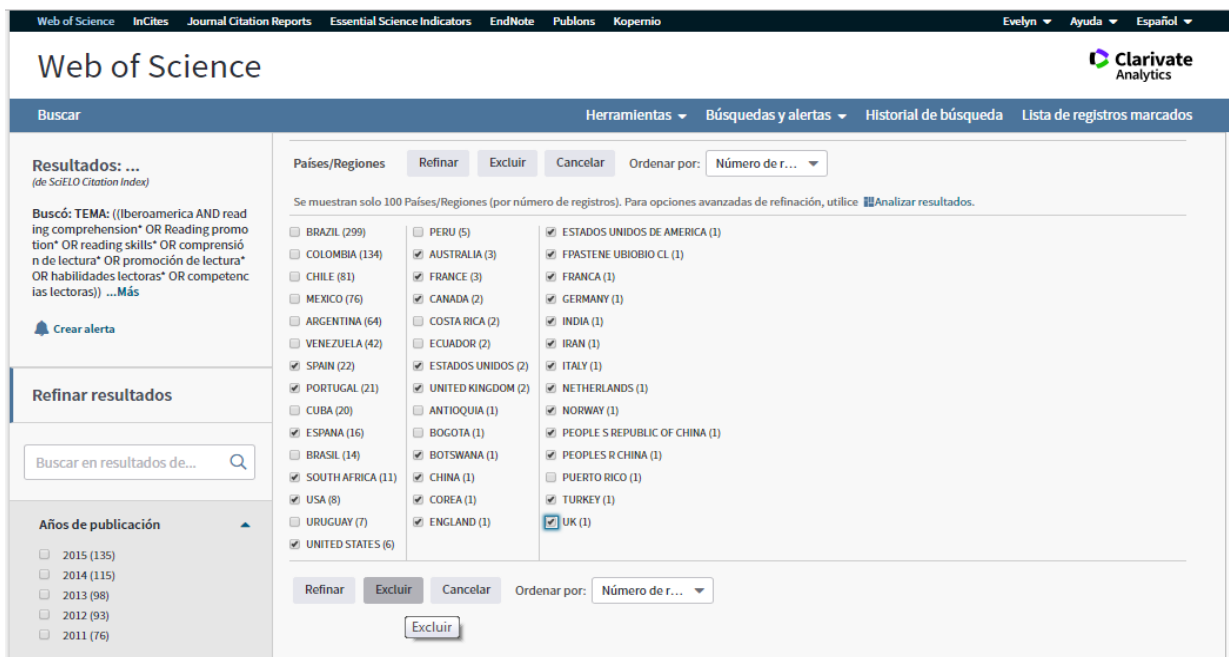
Web of Science InCites Journal Citation Reports Essential Science Indicators EndNote Publons Kopernio

Evelyn ▾ Ayuda ▾ Español ▾

Web of Science

Clarivate Analytics

Buscar

Herramientas ▾ Búsquedas y alertas ▾ Historial de búsqueda Lista de registros marcados

Resultados: ...
(de SciELO Citation Index)

Buscó: TEMA: ((Iberoamerica AND reading comprehension* OR Reading promotion* OR reading skills* OR comprensión de lectura* OR promoción de lectura* OR habilidades lectoras* OR competencias lectoras)) ...Más

Crear alerta

Refinar resultados

Buscar en resultados de...

Años de publicación

2015 (135)
2014 (115)
2013 (98)
2012 (93)
2011 (76)

Países/Regiones Refinar Excluir Cancelar Ordenar por: Número de r...

Se muestran solo 100 Países/Regiones (por número de registros). Para opciones avanzadas de refinación, utilice Analizar resultados.

BRAZIL (299)
COLOMBIA (134)
CHILE (81)
MEXICO (76)
ARGENTINA (64)
VENEZUELA (42)
SPAIN (22)
PORTUGAL (21)
CUBA (20)
ESPANA (16)
BRASIL (14)
SOUTH AFRICA (11)
USA (8)
URUGUAY (7)
UNITED STATES (6)

PERU (5)
AUSTRALIA (3)
FRANCE (3)
CANADA (2)
COSTA RICA (2)
ECUADOR (2)
ESTADOS UNIDOS (2)
UNITED KINGDOM (2)
ANTIOQUIA (1)
BOGOTA (1)
BOTSWANA (1)
CHINA (1)
COREA (1)
ENGLAND (1)

ESTADOS UNIDOS DE AMERICA (1)
FPASTENE UBIOBIO CL (1)
FRANCA (1)
GERMANY (1)
INDIA (1)
IRAN (1)
ITALY (1)
NETHERLANDS (1)
NORWAY (1)
PEOPLE S REPUBLIC OF CHINA (1)
PEOPLES R CHINA (1)
PUERTO RICO (1)
TURKEY (1)
UK (1)

Refinar Excluir Cancelar Ordenar por: Número de r...

Excluir